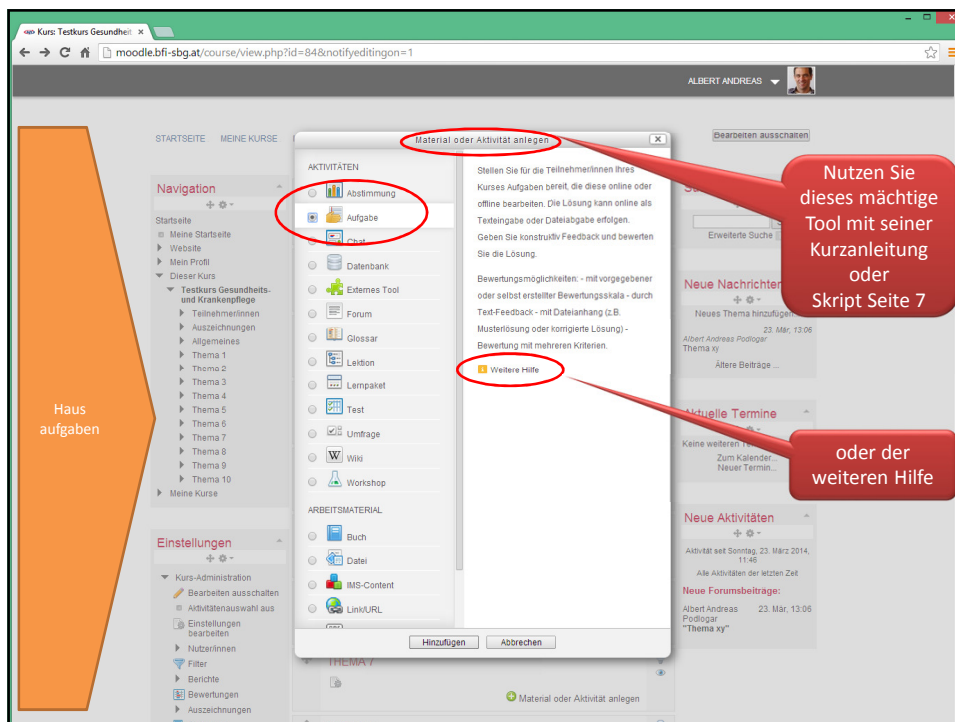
Kurs: Testkurs Gesundheit ×

moodle.bfi-sbg.at/course/view.php?id=84&notifyeditingon=1

ALBERT ANDREAS

STARTSEITE MEINE KURSE

Bearbeiten ausschalten

Haus aufgaben

Navigation

Startseite
Meine Startseite
Website
Mein Profil
Dieser Kurs
Testkurs Gesundheits- und Krankenpflege
Teilnehmer/innen
Auszeichnungen
Allgemeines
Thema 1
Thema 2
Thema 3
Thema 4
Thema 5
Thema 6
Thema 7
Thema 8
Thema 9
Thema 10
Meine Kurse

Einstellungen

Kurs-Administration
Bearbeiten ausschalten
Aktivitätenauswahl aus
Einstellungen bearbeiten
Nutzer/innen
Filter
Berichte
Bewertungen
Auszeichnungen

Material oder Aktivität anlegen

AKTIVITÄTEN
Abstimmung
Aufgabe
Chat
Datenbank
Externes Tool
Forum
Glossar
Lektion
Lernpaket
Test
Umfrage
Wiki
Workshop

ARBEITSMATERIAL
Buch
Datei
IMS-Content
Link/URL

Stellen Sie für die Teilnehmer/innen Ihres Kurses Aufgaben bereit, die diese online oder offline bearbeiten. Die Lösung kann online als Texteingabe oder Dateiabgabe erfolgen. Geben Sie konstruktiv Feedback und bewerten Sie die Lösung.

Bewertungsmöglichkeiten: - mit vorgegebener oder selbst erstellter Bewertungsskala - durch Text-Feedback - mit Dateianhang (z.B. Musterlösung oder korrigierte Lösung) - Bewertung mit mehreren Kriterien.

Weitere Hilfe

Hinzufügen Abbrechen

THEMA 7

Material oder Aktivität anlegen

Nutzen Sie dieses mächtige Tool mit seiner Kurzanleitung oder Skript Seite 7

Erweiterte Suche

Neue Nachrichten
Neues Thema hinzufügen
23. Mär, 13:06
Albert Andreas Podlogar
Thema xy
Ältere Beiträge ...

Aktuelle Termine
Keine weiteren Termine
Zum Kalender...
Neuer Termin...

oder der weiteren Hilfe

Neue Aktivitäten
Aktivität seit Sonntag, 23. März 2014, 11:46
Alle Aktivitäten der letzten Zeit
Neue Forumsbeiträge:
Albert Andreas Podlogar 23. Mär, 13:06
"Thema xy"